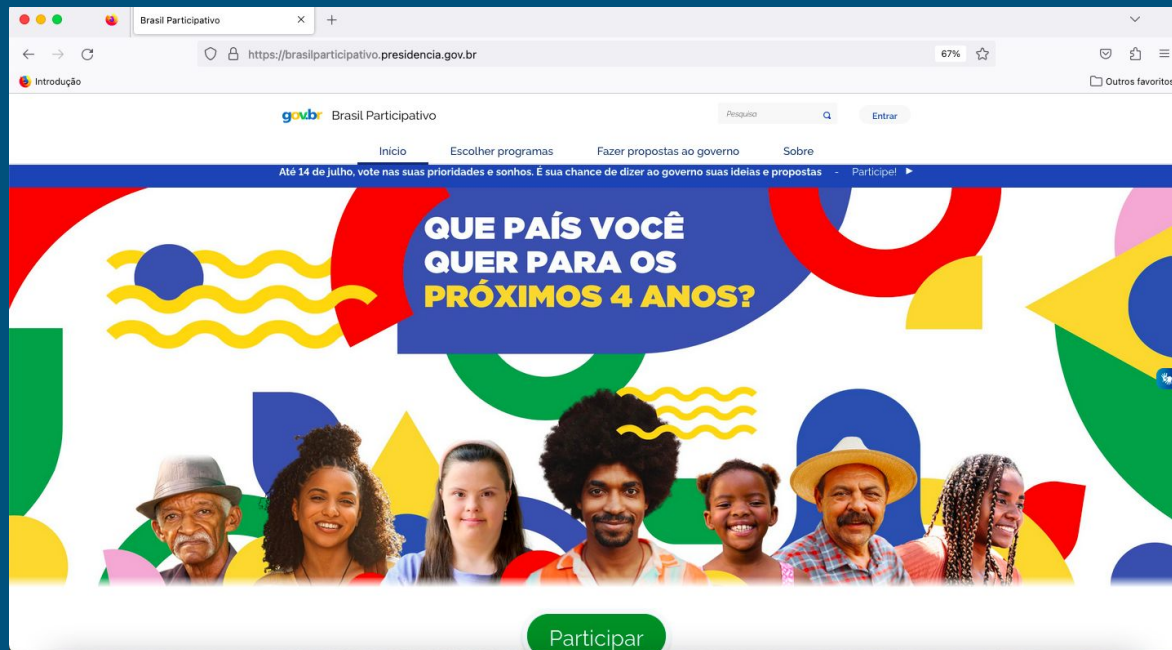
Brasil Participativo

https://brasilparticipativo.presidencia.gov.br

67%

Introdução

Outros favoritos

gov.br Brasil Participativo

Pesquisa

Entrar

Inicio Escolher programas Fazer propostas ao governo Sobre

Até 14 de julho, vote nas suas prioridades e sonhos. É sua chance de dizer ao governo suas ideias e propostas - Participe!

QUE PAÍS VOCÊ QUER PARA OS PRÓXIMOS 4 ANOS?

Participar